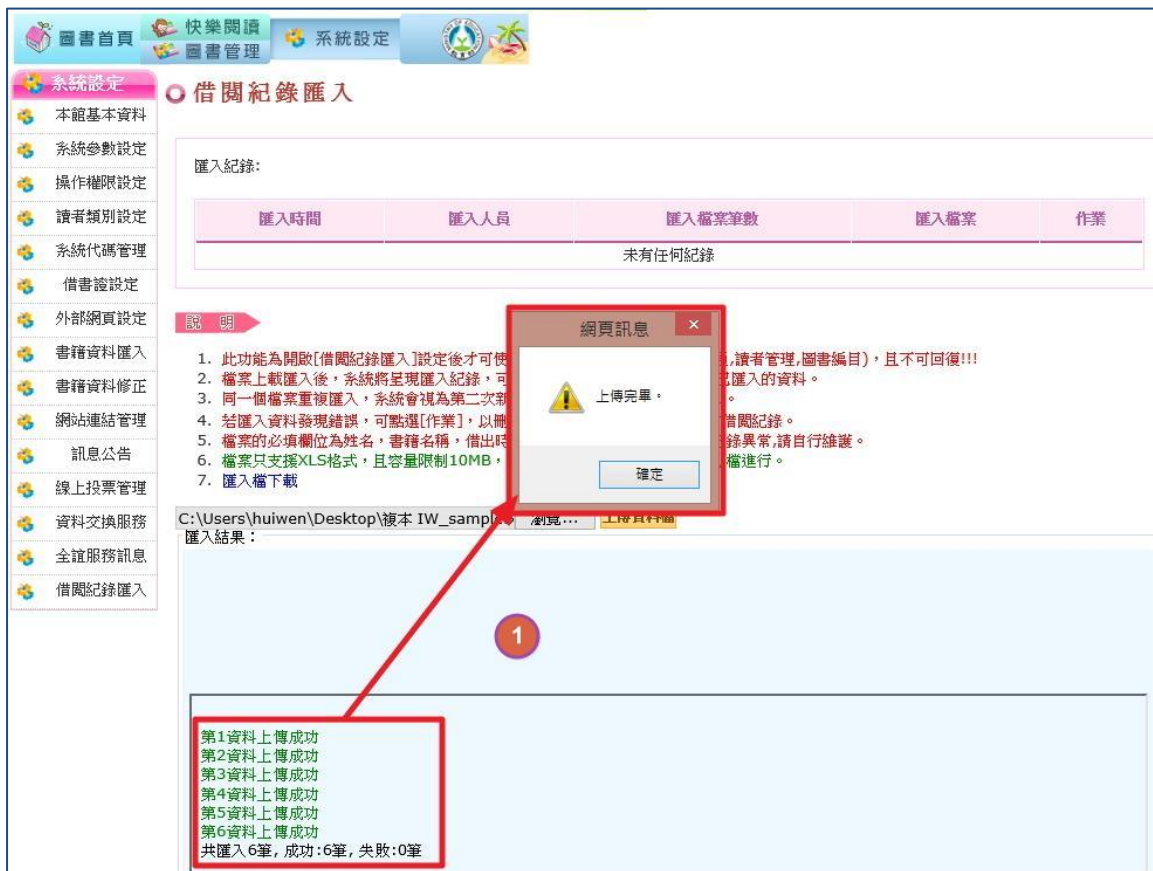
圖書首頁 快樂閱讀 圖書管理 系統設定

系統設定
本館基本資料
系統參數設定
操作權限設定
讀者類別設定
系統代碼管理
借書證設定
外部網頁設定
書籍資料匯入
書籍資料修正
網站連結管理
訊息公告
線上投票管理
資料交換服務
全誼服務訊息
借閱紀錄匯入

借閱紀錄匯入

匯入紀錄:

| 匯入時間 | 匯入人員 | 匯入檔案筆數 | 匯入檔案 | 作業 |
|---|---|---|---|---|
| 未有任何紀錄 | | | | |

說明

1. 此功能為開啟[借閱紀錄匯入]設定後才可使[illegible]讀者管理,圖書編目),且不可回復!!!
2. 檔案上載匯入後,系統將呈現匯入紀錄,可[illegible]匯入的資料。
3. 同一個檔案重複匯入,系統會視為第二次新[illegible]。
4. 若匯入資料發現錯誤,可點選[作業],以刪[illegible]借閱紀錄。
5. 檔案的必須欄位為姓名,書籍名稱,借出時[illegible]錄異常,請自行維護。
6. 檔案只支援XLS格式,且容量限制10MB,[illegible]檔進行。
7. 匯入檔下載

網頁訊息
上傳完畢。
確定

C:\Users\huiwen\Desktop\複本 IW_sampl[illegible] 瀏覽... 上傳資料檔
匯入結果:

1

第1資料上傳成功
第2資料上傳成功
第3資料上傳成功
第4資料上傳成功
第5資料上傳成功
第6資料上傳成功
共匯入6筆, 成功:6筆, 失敗:0筆